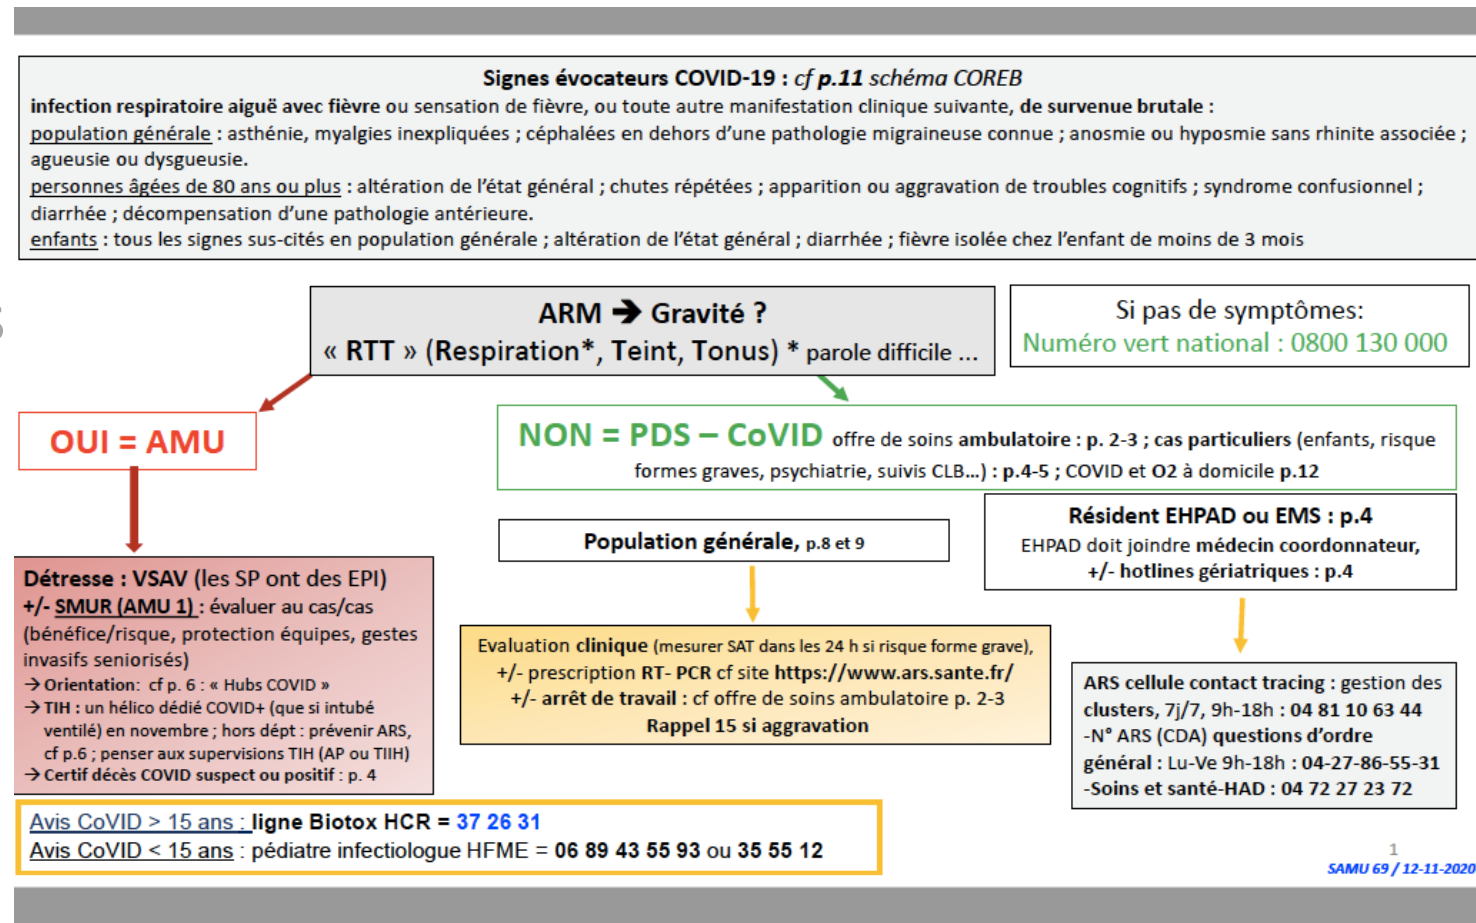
Signes évocateurs COVID-19 : cf p.11 schéma COREB
infection respiratoire aiguë avec fièvre ou sensation de fièvre, ou toute autre manifestation clinique suivante, de survenue brutale :
population générale : asthénie, myalgies inexpliquées ; céphalées en dehors d'une pathologie migraineuse connue ; anosmie ou hyposmie sans rhinite associée ; agueusie ou dysgueusie.
personnes âgées de 80 ans ou plus : altération de l'état général ; chutes répétées ; apparition ou aggravation de troubles cognitifs ; syndrome confusionnel ; diarrhée ; décompensation d'une pathologie antérieure.
enfants : tous les signes sus-cités en population générale ; altération de l'état général ; diarrhée ; fièvre isolée chez l'enfant de moins de 3 mois

ARM ➔ Gravité ?
« RTT » (Respiration*, Teint, Tonus) * parole difficile ...

Si pas de symptômes:
Numéro vert national : 0800 130 000

OUI = AMU

NON = PDS – CoVID offre de soins ambulatoire : p. 2-3 ; cas particuliers (enfants, risque formes graves, psychiatrie, suivis CLB...) : p.4-5 ; COVID et O2 à domicile p.12

Population générale, p.8 et 9

Résident EHPAD ou EMS : p.4
EHPAD doit joindre médecin coordonnateur, +/- hotlines gériatriques : p.4

Détresse : VSAV (les SP ont des EPI)
+/- SMUR (AMU 1) : évaluer au cas/cas (bénéfice/risque, protection équipes, gestes invasifs seniorisés)
→Orientation: cf p. 6 : « Hubs COVID »
→TIH : un hélico dédié COVID+ (que si intubé ventilé) en novembre ; hors dépt : prévenir ARS, cf p.6 ; penser aux supervisions TIH (AP ou TIIH)
→Certif décès COVID suspect ou positif : p. 4

Evaluation clinique (mesurer SAT dans les 24 h si risque forme grave), +/- prescription RT- PCR cf site https://www.ars.sante.fr/
+/- arrêt de travail : cf offre de soins ambulatoire p. 2-3
Rappel 15 si aggravation

ARS cellule contact tracing : gestion des clusters, 7j/7, 9h-18h : 04 81 10 63 44
-N° ARS (CDA) questions d'ordre général : Lu-Ve 9h-18h : 04-27-86-55-31
-Soins et santé-HAD : 04 72 27 23 72

Avis CoVID > 15 ans : ligne Biotox HCR = 37 26 31
Avis CoVID < 15 ans : pédiatre infectiologue HFME = 06 89 43 55 93 ou 35 55 12

1
SAMU 69 / 12-11-2020